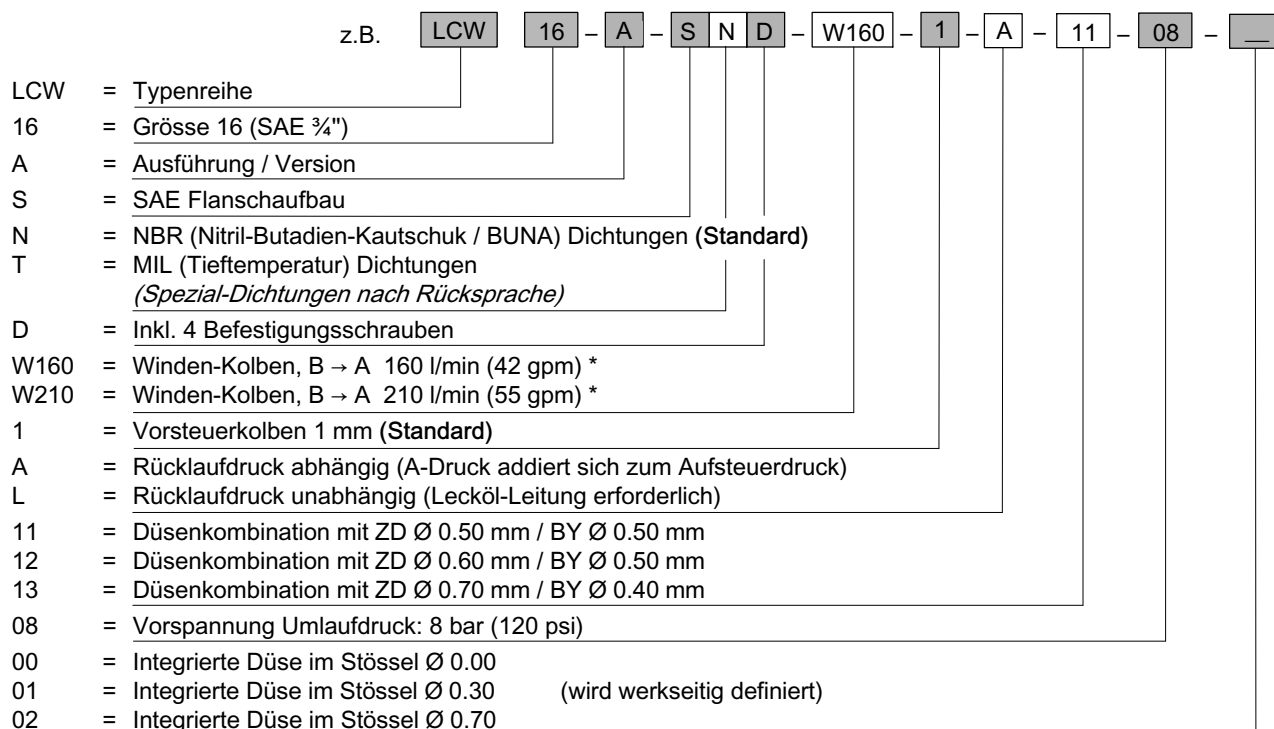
z.B. LCW 16 – A – S N D – W160 – 1 – A – 11 – 08 – __

LCW = Typenreihe
16 = Grösse 16 (SAE ¾")
A = Ausführung / Version
S = SAE Flanschaufbau
N = NBR (Nitril-Butadien-Kautschuk / BUNA) Dichtungen **(Standard)**
T = MIL (Tieftemperatur) Dichtungen
*(Spezial-Dichtungen nach Rücksprache)*
D = Inkl. 4 Befestigungsschrauben
W160 = Winden-Kolben, B → A 160 l/min (42 gpm) *
W210 = Winden-Kolben, B → A 210 l/min (55 gpm) *
1 = Vorsteuerkolben 1 mm **(Standard)**
A = Rücklaufdruck abhängig (A-Druck addiert sich zum Aufsteuerdruck)
L = Rücklaufdruck unabhängig (Lecköl-Leitung erforderlich)
11 = Düsenkombination mit ZD Ø 0.50 mm / BY Ø 0.50 mm
12 = Düsenkombination mit ZD Ø 0.60 mm / BY Ø 0.50 mm
13 = Düsenkombination mit ZD Ø 0.70 mm / BY Ø 0.40 mm
08 = Vorspannung Umlaufdruck: 8 bar (120 psi)
00 = Integrierte Düse im Stössel Ø 0.00
01 = Integrierte Düse im Stössel Ø 0.30 (wird werkseitig definiert)
02 = Integrierte Düse im Stössel Ø 0.70